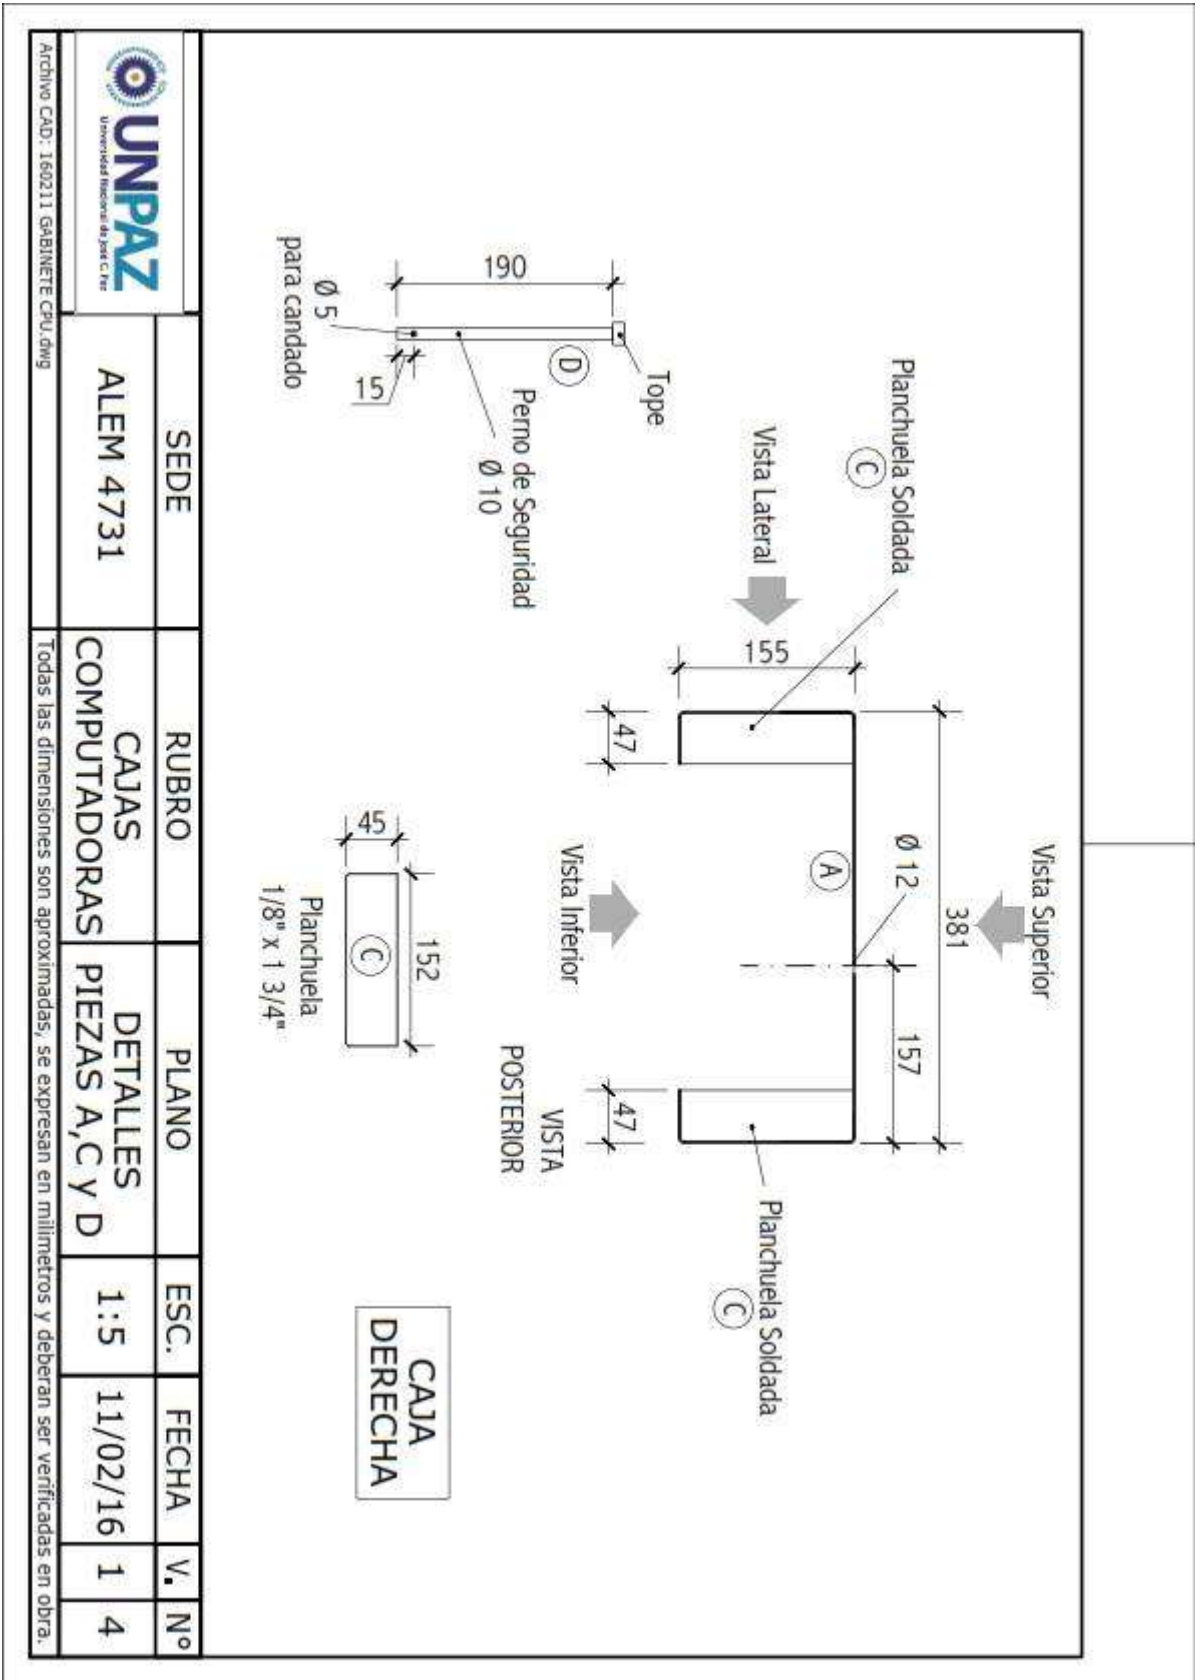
Planchuela Soldada
C
Vista Lateral
Vista Superior
381
Ø 12
A
155
47
47
157
Vista Inferior
VISTA POSTERIOR
Planchuela Soldada
C
190
Tope
D
Ø 5
para candado
15
Perno de Seguridad
Ø 10
45
152
C
Planchuela
1/8" x 1 3/4"
CAJA DERECHA

UNPAZ
Universidad Nacional de José C. Paz

| SEDE | RUBRO | PLANO | ESC. | FECHA | V. | N° |
|---|---|---|---|---|---|---|
| ALEM 4731 | CAJAS COMPUTADORAS | DETALLES PIEZAS A,C y D | 1:5 | 11/02/16 | 1 | 4 |

Archivo CAD: 160211 GABINETE CPU.dwg
Todas las dimensiones son aproximadas, se expresan en milímetros y deberán ser verificadas en obra.